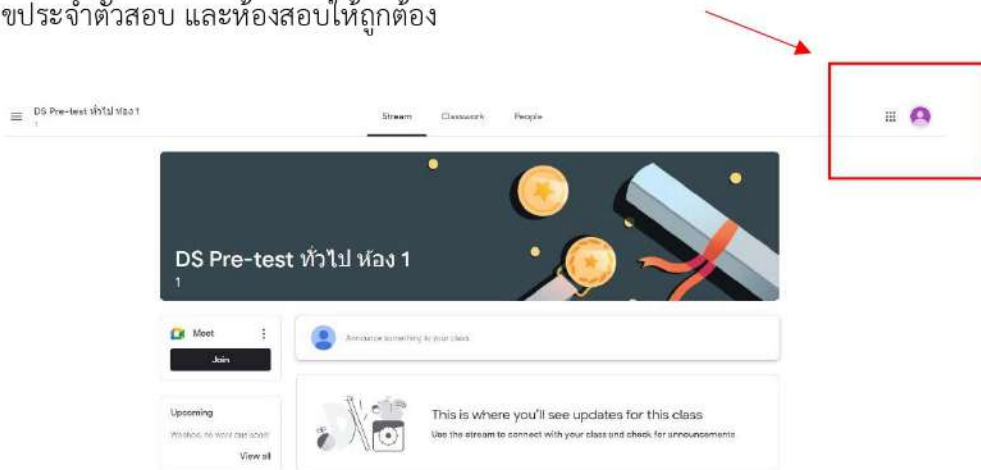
ขประจำตัวสอบ และห้องสอบให้ถูกต้อง

DS Pre-test ทั่วไป ห้อง 1
1

Stream Classwork People

DS Pre-test ทั่วไป ห้อง 1
1

Meet
Join

Announce something to your class

Upcoming
Woohoo, no work due soon!
View all

This is where you'll see updates for this class
Use the stream to connect with your class and check for announcements